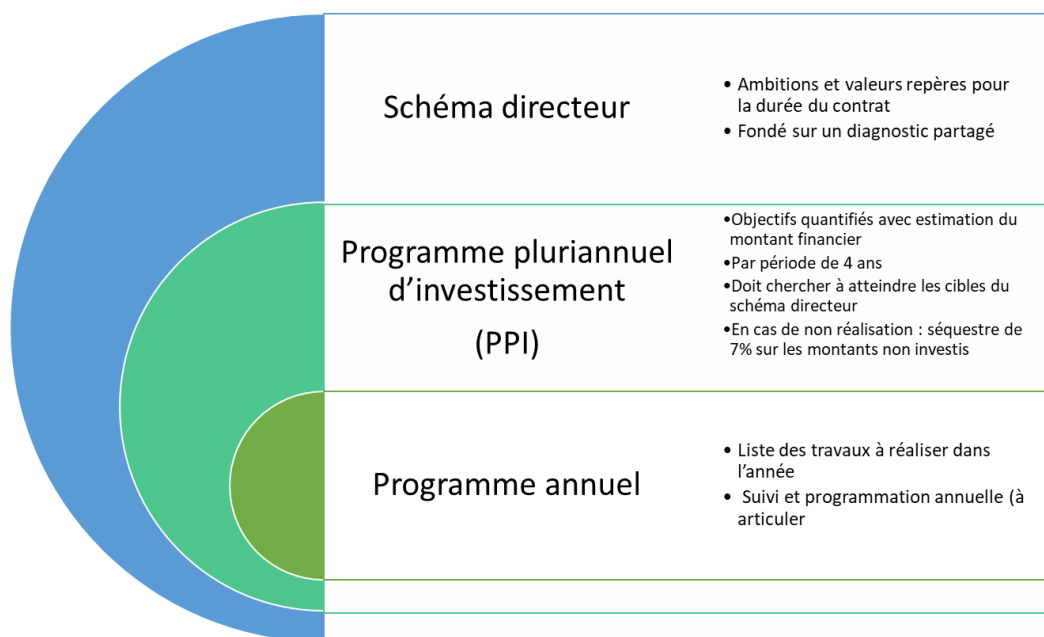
Schéma directeur

• Ambitions et valeurs repères pour la durée du contrat
• Fondé sur un diagnostic partagé

Programme pluriannuel d’investissement

(PPI)

•Objectifs quantifiés avec estimation du montant financier
•Par période de 4 ans
•Doit chercher à atteindre les cibles du schéma directeur
•En cas de non réalisation : séquestre de 7% sur les montants non investis

Programme annuel

• Liste des travaux à réaliser dans l’année
• Suivi et programmation annuelle (à articuler